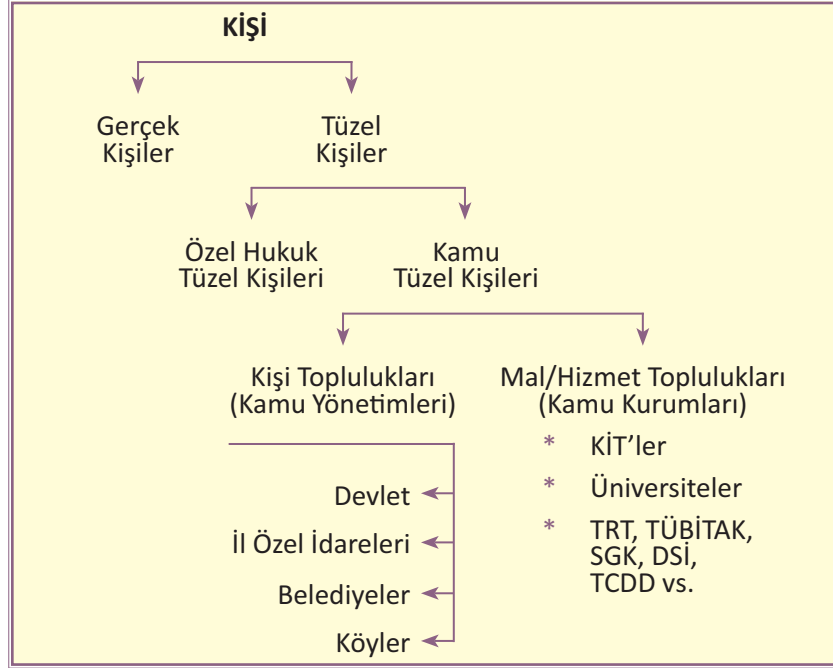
KİŞİ

Gerçek Kişiler

Tüzel Kişiler

Özel Hukuk Tüzel Kişileri

Kamu Tüzel Kişileri

Kişi Toplulukları (Kamu Yönetimleri)

Mal/Hizmet Toplulukları (Kamu Kurumları)

* KİT'ler
* Üniversiteler
* TRT, TÜBİTAK, SGK, DSİ, TCDD vs.

Devlet

İl Özel İdareleri

Belediyeler

Köyler